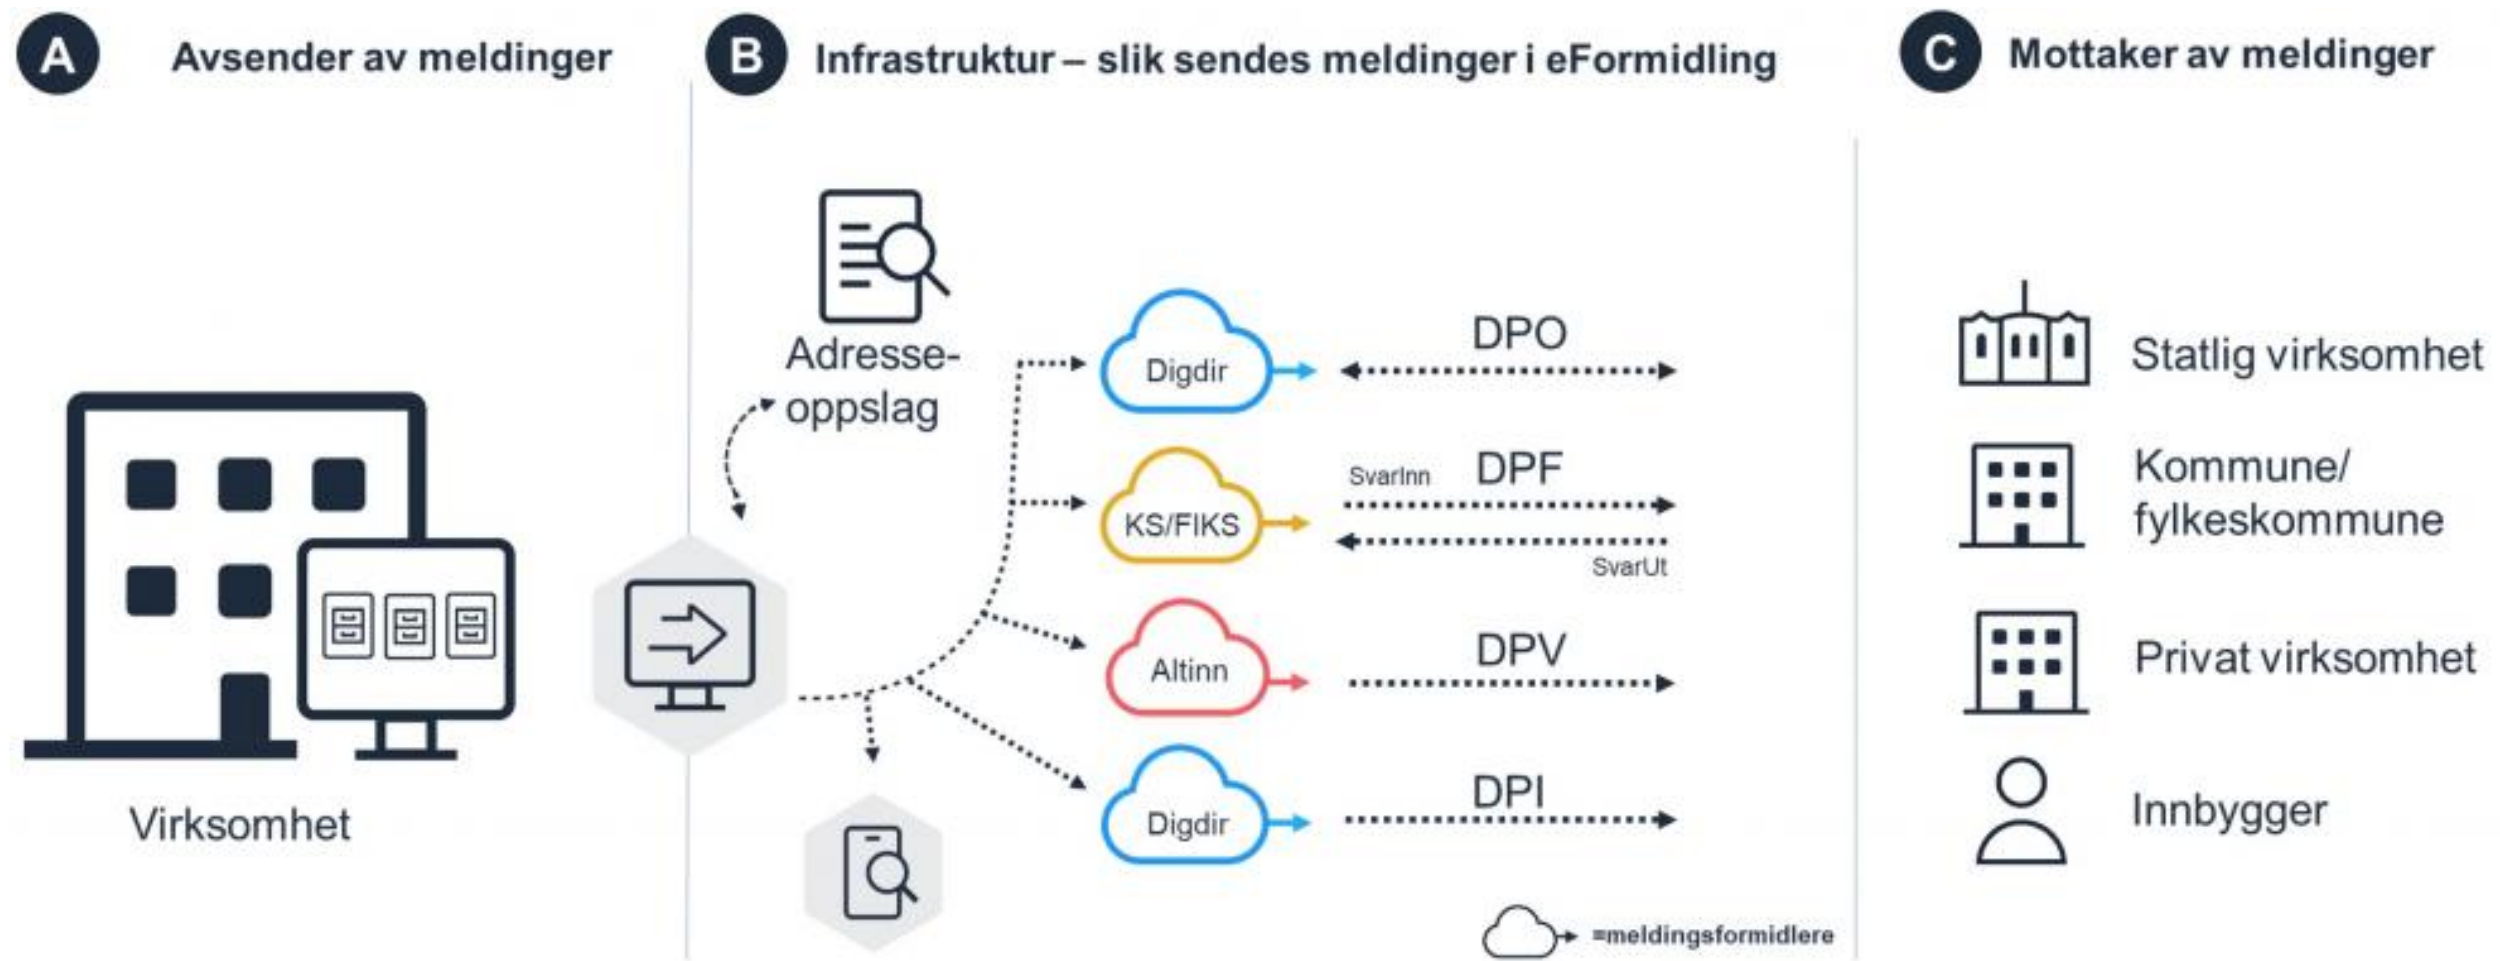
A Avsender av meldinger

B Infrastruktur – slik sendes meldinger i eFormidling

C Mottaker av meldinger

Virksomhet

Adresseoppslag

Digdir

DPO

KS/FIKS

SvarInn

DPF

SvarUt

Altinn

DPV

Digdir

DPI

=meldingsformidlere

Statlig virksomhet

Kommune/ fylkeskommune

Privat virksomhet

Innbygger